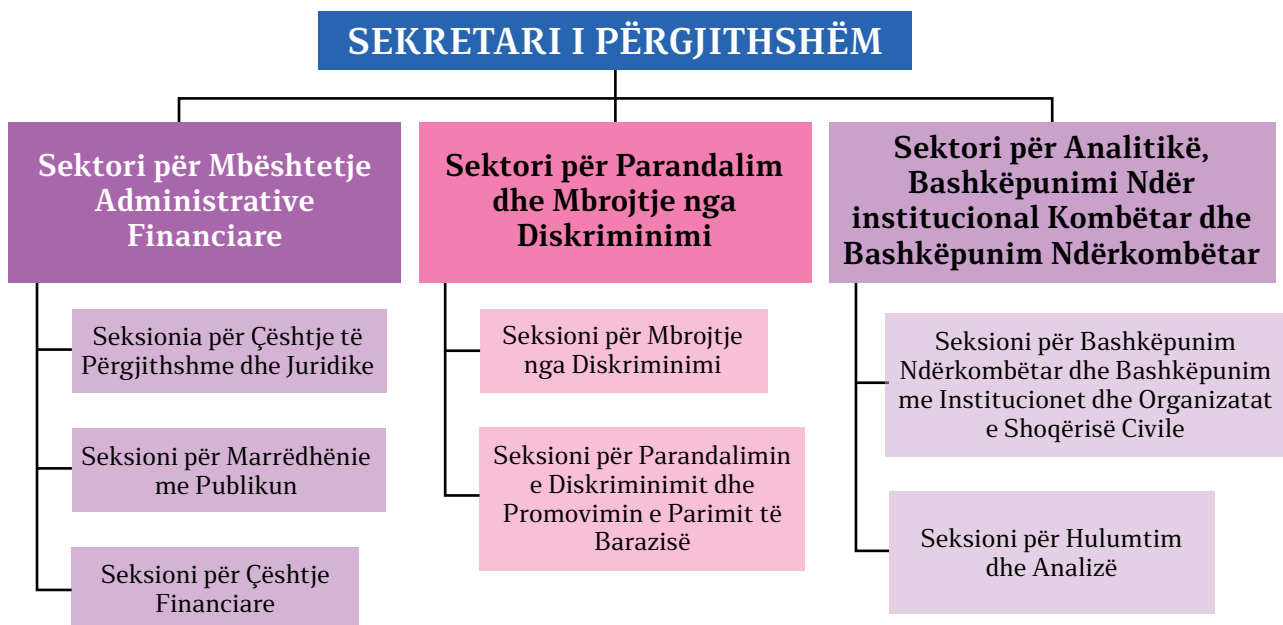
SEKRETARI I PËRGJITHSHËM

Sektori për Mbështetje Administrative Financiare

Seksionia për Çështje të Përgjithshme dhe Juridike

Seksioni për Marrëdhënie me Publikun

Seksioni për Çështje Financiare

Sektori për Parandalim dhe Mbrojtje nga Diskriminimi

Seksioni për Mbrojtje nga Diskriminimi

Seksioni për Parandalimin e Diskriminimit dhe Promovimin e Parimit të Barazisë

Sektori për Analitikë, Bashkëpunimi Ndër institucional Kombëtar dhe Bashkëpunim Ndërkombëtar

Seksioni për Bashkëpunim Ndërkombëtar dhe Bashkëpunim me Institucionet dhe Organizatat e Shoqërisë Civile

Seksioni për Hulumtim dhe Analizë